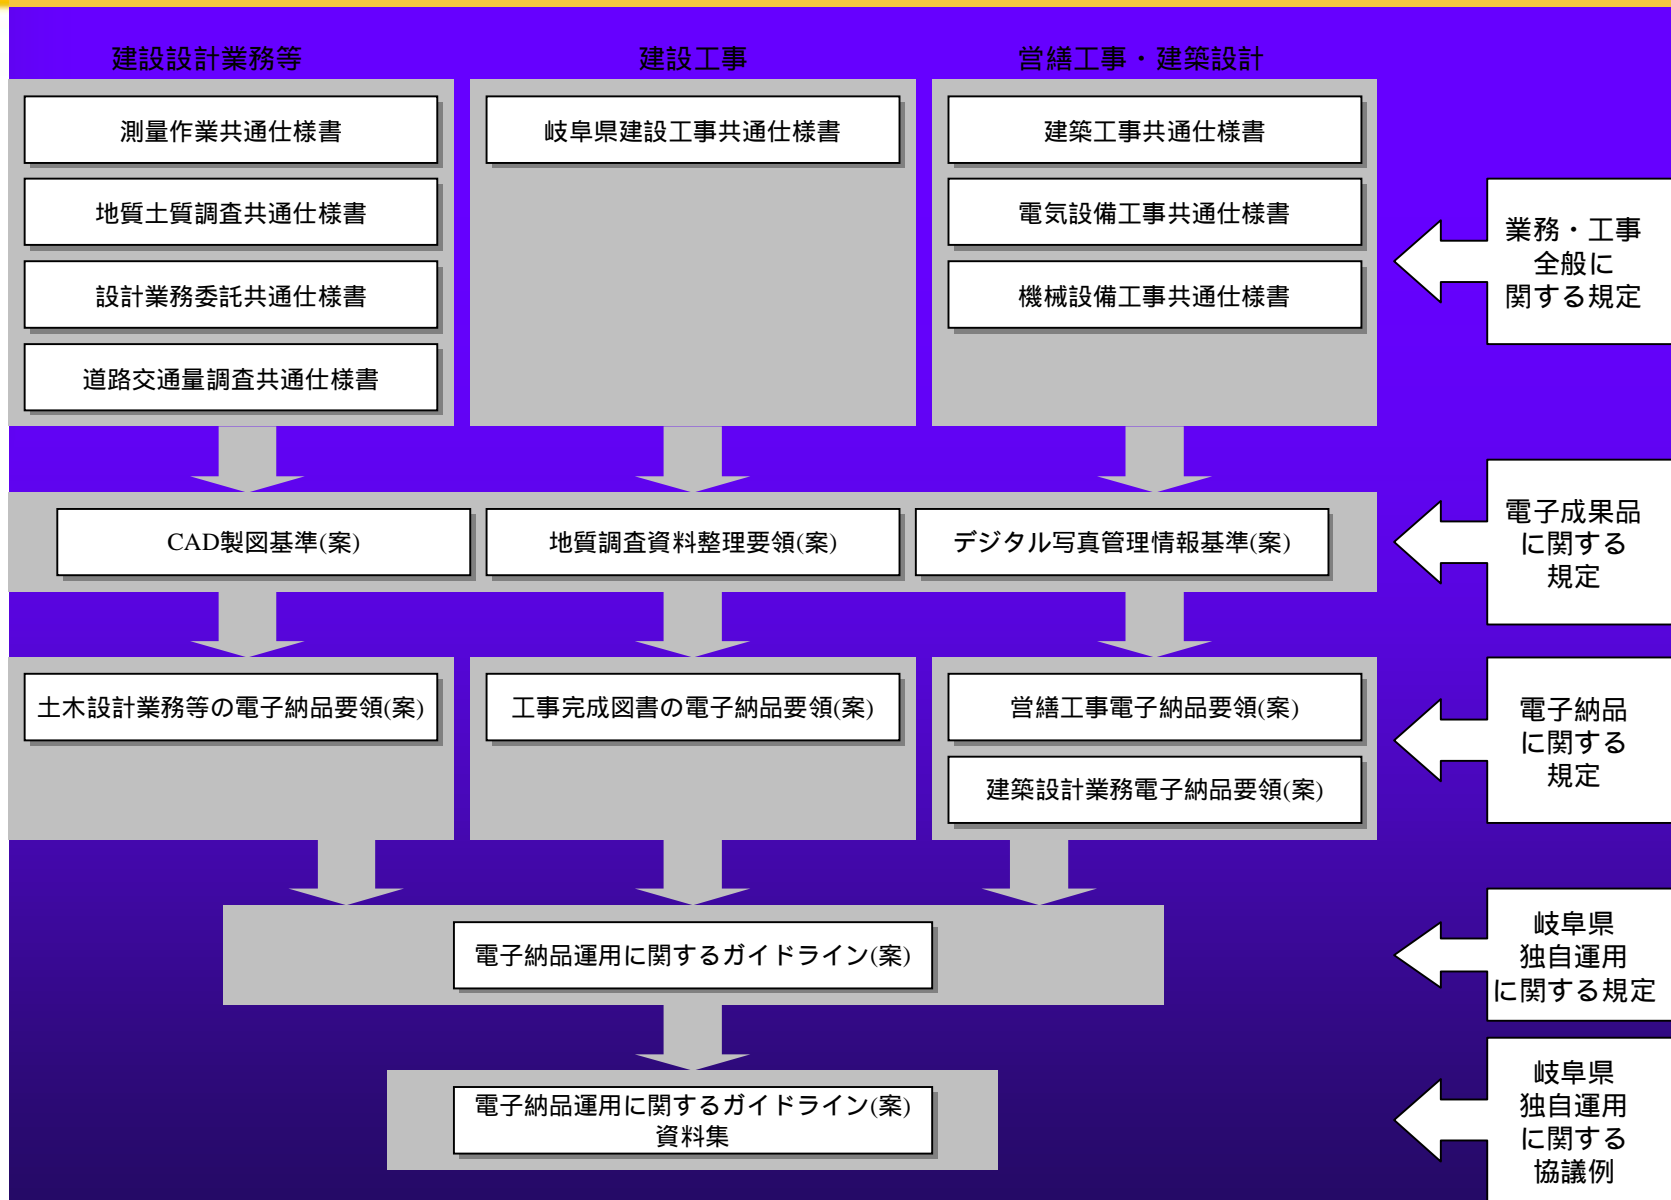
建設設計業務等

建設工事

営繕工事・建築設計

測量作業共通仕様書

地質土質調査共通仕様書

設計業務委託共通仕様書

道路交通量調査共通仕様書

岐阜県建設工事共通仕様書

建築工事共通仕様書

電気設備工事共通仕様書

機械設備工事共通仕様書

業務・工事全般に関する規定

CAD製図基準(案)

地質調査資料整理要領(案)

デジタル写真管理情報基準(案)

電子成果品に関する規定

土木設計業務等の電子納品要領(案)

工事完成図書の電子納品要領(案)

営繕工事電子納品要領(案)

建築設計業務電子納品要領(案)

電子納品に関する規定

電子納品運用に関するガイドライン(案)

岐阜県独自運用に関する規定

電子納品運用に関するガイドライン(案)
資料集

岐阜県独自運用に関する協議例